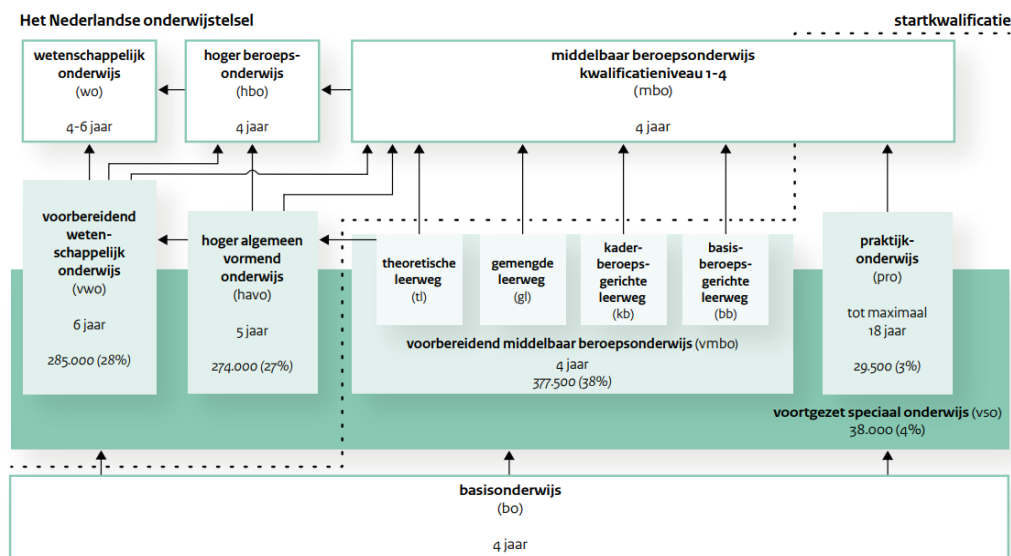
Het Nederlandse onderwijstelsel

startkwalificatie

wetenschappelijk onderwijs
(wo)
4-6 jaar

hoger beroepsonderwijs
(hbo)
4 jaar

middelbaar beroepsonderwijs
kwalificatieniveau 1-4
(mbo)
4 jaar

voorbereidend wetenschappelijk onderwijs
(vwo)
6 jaar
285.000 (28%)

hoger algemeen vormend onderwijs
(havo)
5 jaar
274.000 (27%)

theoretische leerweg
(tl)

gemengde leerweg
(gl)

kaderberoepsgerichte leerweg
(kb)

basisberoepsgerichte leerweg
(bb)

voorbereidend middelbaar beroepsonderwijs (vmbo)
4 jaar
377.500 (38%)

praktijkonderwijs
(pro)
tot maximaal 18 jaar
29.500 (3%)

voortgezet speciaal onderwijs (vso)
38.000 (4%)

basisonderwijs
(bo)
4 jaar